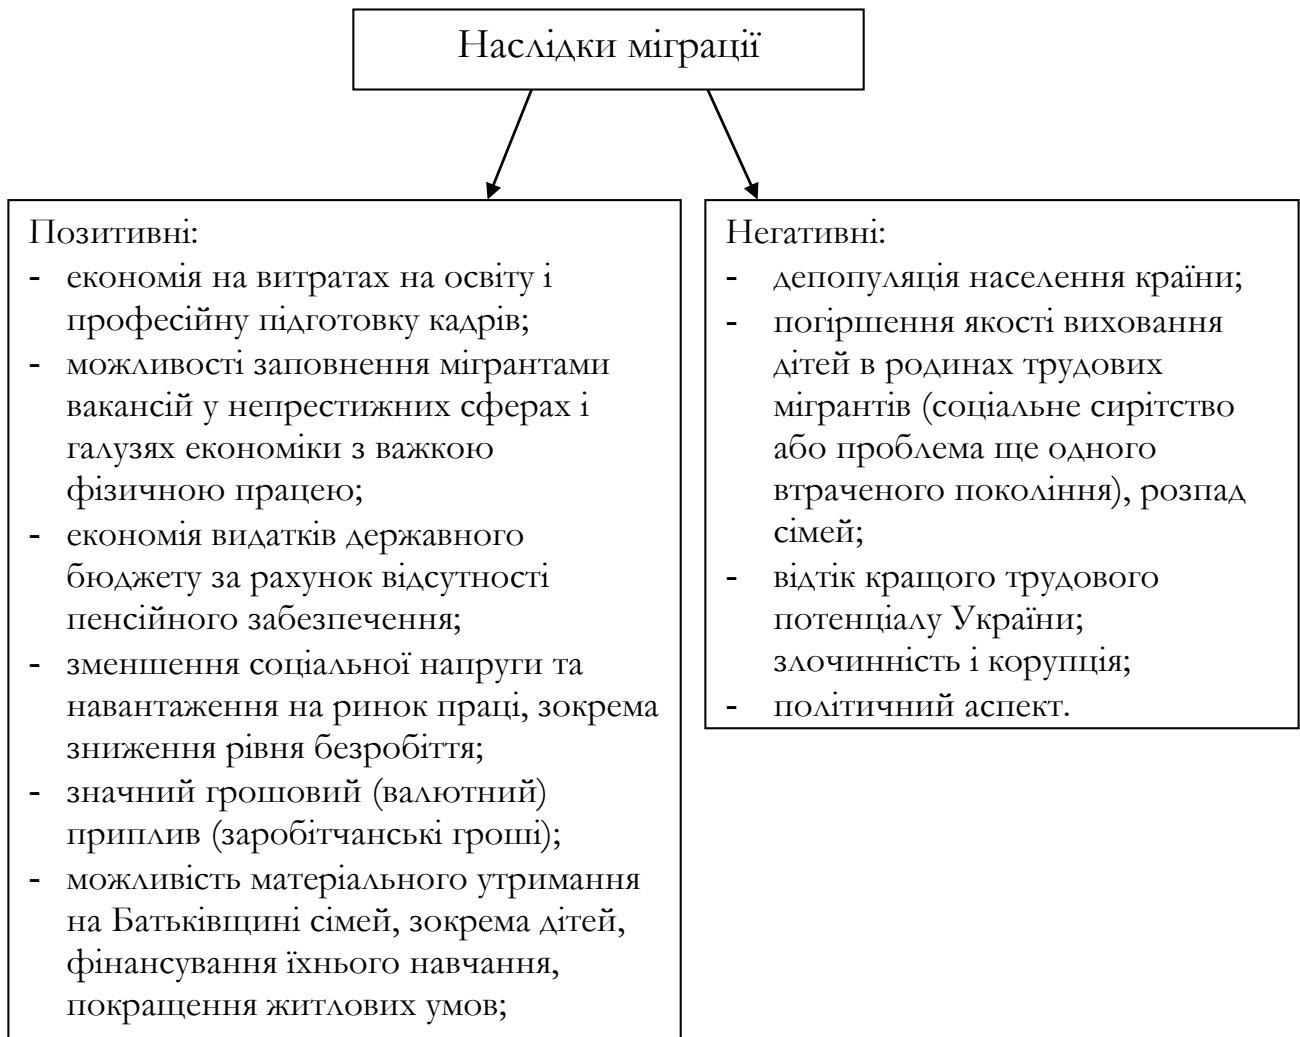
Наслідки міграції

Позитивні:
- економія на витратах на освіту і професійну підготовку кадрів;
- можливості заповнення мігрантами вакансій у непрестижних сферах і галузях економіки з важкою фізичною працею;
- економія видатків державного бюджету за рахунок відсутності пенсійного забезпечення;
- зменшення соціальної напруги та навантаження на ринок праці, зокрема зниження рівня безробіття;
- значний грошовий (валютний) приплив (заробітчанські гроші);
- можливість матеріального утримання на Батьківщині сімей, зокрема дітей, фінансування їхнього навчання, покращення житлових умов;

Негативні:
- депопуляція населення країни;
- погіршення якості виховання дітей в родинах трудових мігрантів (соціальне сирітство або проблема ще одного втраченого покоління), розпад сімей;
- відтік кращого трудового потенціалу України; злочинність і корупція;
- політичний аспект.